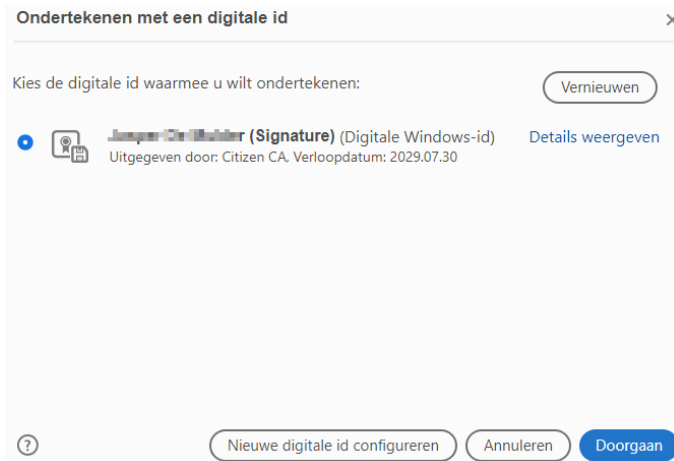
Ondertekenen met een digitale id

×

Kies de digitale id waarmee u wilt ondertekenen:

Vernieuwen

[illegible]r (Signature) (Digitale Windows-id)

Uitgegeven door: Citizen CA, Verloopdatum: 2029.07.30

Details weergeven

?

Nieuwe digitale id configureren

Annuleren

Doorgaan